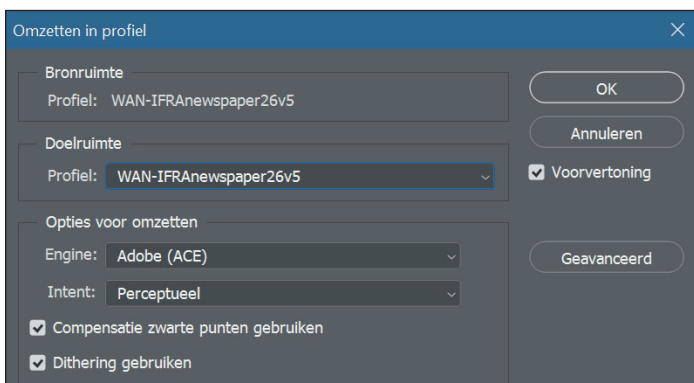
Omzetten in profiel

Bronruimte

Profiel: WAN-IFRAnewspaper26v5

Doelruimte

Profiel: WAN-IFRAnewspaper26v5

Opties voor omzetten

Engine: Adobe (ACE)

Intent: Perceptueel

Compensatie zwarte punten gebruiken

Dithering gebruiken

OK

Annuleren

Voorvertoning

Geavanceerd